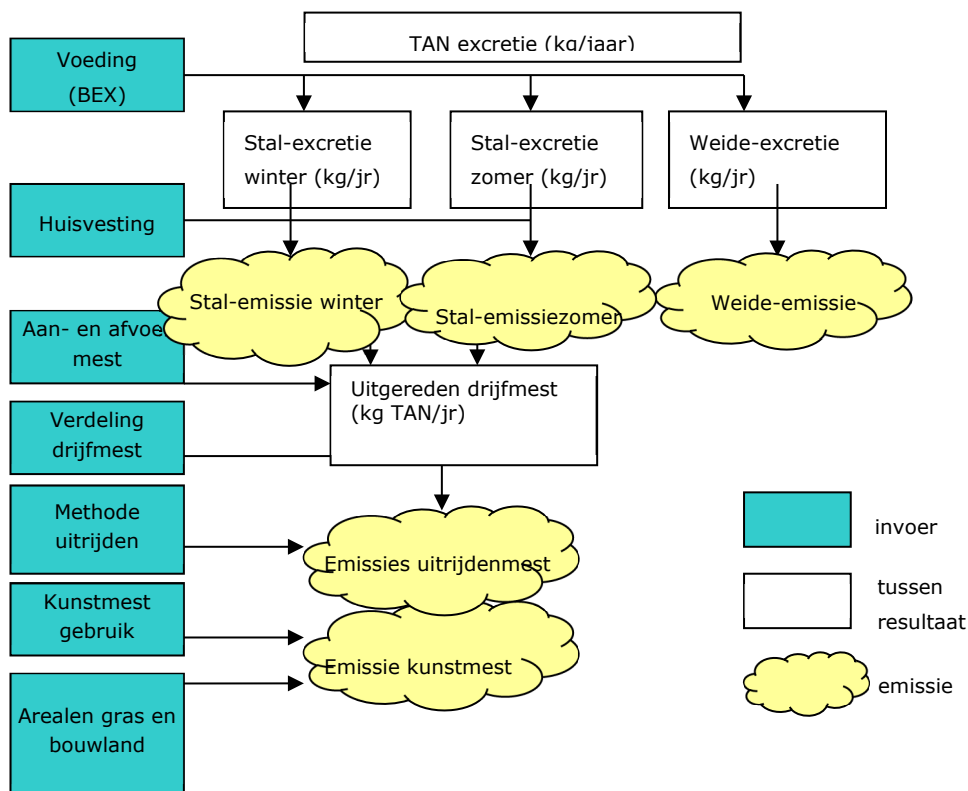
TAN excretie (kg/jaar)

Voeding (BEX)

Stal-excretie winter (kg/jr)

Stal-excretie zomer (kg/jr)

Weide-excretie (kg/jr)

Huisvesting

Stal-emissie winter

Stal-emissiezomer

Weide-emissie

Aan- en afvoer mest

Uitgereden drijfmest (kg TAN/jr)

Verdeling drijfmest

Methode uitrijden

Emissies uitrijdenmest

Kunstmest gebruik

Emissie kunstmest

Arealen gras en bouwland

invoer

tussen resultaat

emissie